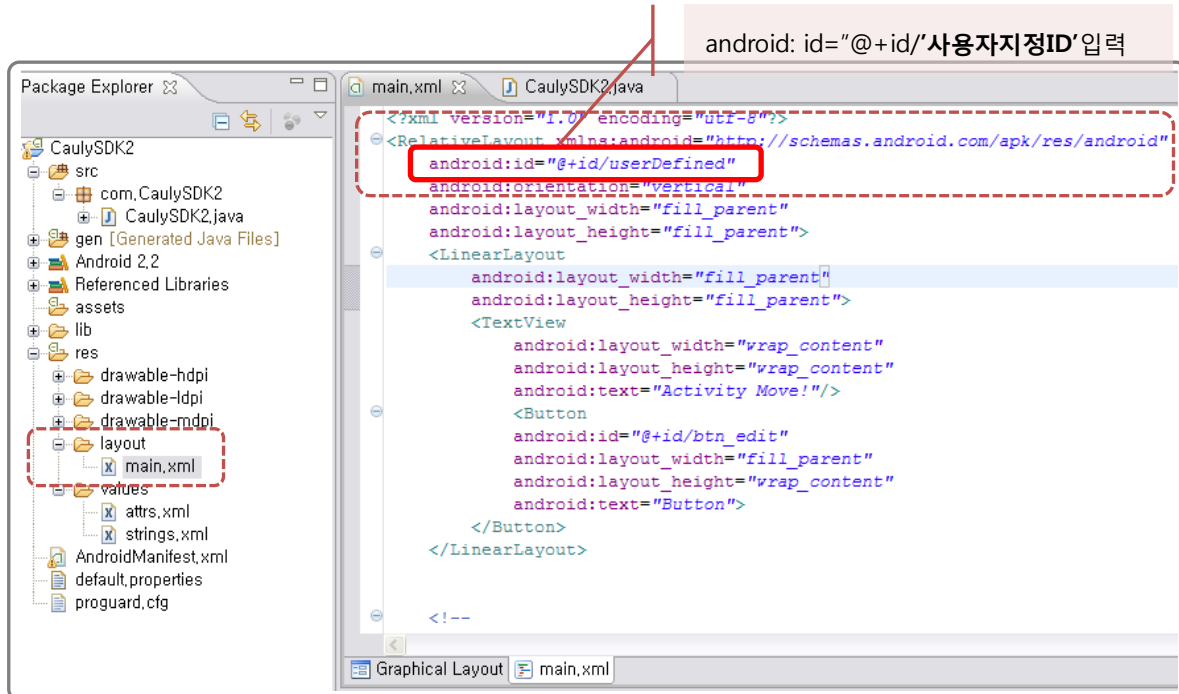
android: id="@+id/'사용자지정ID'입력

Package Explorer

main,xml

CaulySDK2.java

CaulySDK2
src
com,CaulySDK2
CaulySDK2,java
gen [Generated Java Files]
Android 2,2
Referenced Libraries
assets
lib
res
drawable-hdpi
drawable-ldpi
drawable-mdpi
layout
main,xml
values
attrs,xml
strings,xml
AndroidManifest,xml
default,properties
proguard,cfg

<?xml version="1.0" encoding="utf-8"?>
<RelativeLayout xmlns:android="http://schemas.android.com/apk/res/android"
android:id="@+id/userDefined"
android:orientation="vertical"
android:layout_width="fill_parent"
android:layout_height="fill_parent">
<LinearLayout
android:layout_width="fill_parent"
android:layout_height="fill_parent">
<TextView
android:layout_width="wrap_content"
android:layout_height="wrap_content"
android:text="Activity Move!"/>
<Button
android:id="@+id/btn_edit"
android:layout_width="fill_parent"
android:layout_height="wrap_content"
android:text="Button">
</Button>
</LinearLayout>

<!--

Graphical Layout
main,xml